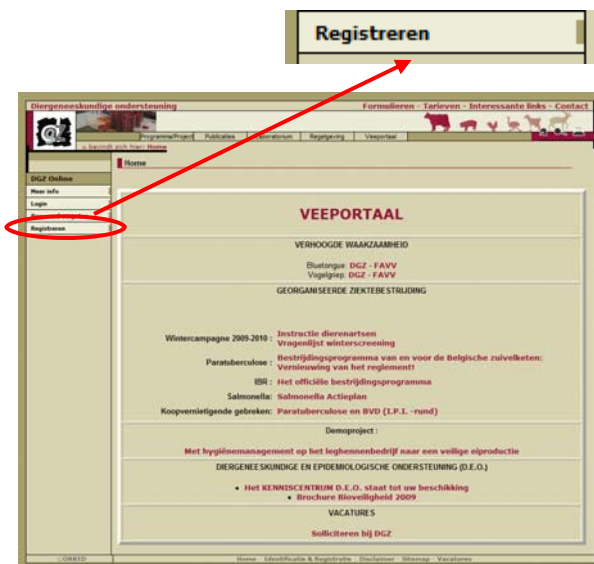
Registreren

Diergeneeskundige ondersteuning

Formulieren - Tarieven - Interessante links - Contact

Programma/Project Publicaties Laboratorium Regelgeving Veeportaal

u bevindt zich hier: Home

Home

DGZ Online

Meer info

Login

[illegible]

Registreren

VEEPORTAAL

VERHOOGDE WAAKZAAMHEID

Bluetongue: DGZ - FAVV
Vogelgriep: DGZ - FAVV

GEORGANISEERDE ZIEKTEBESTRIJDING

Wintercampagne 2009-2010 : Instructie dierenartsen
Vragenlijst winterscreening

Paratuberculose : Bestrijdingsprogramma van en voor de Belgische zuivelketen: Vernieuwing van het reglement!

IBR : Het officiële bestrijdingsprogramma

Salmonella: Salmonella Actieplan

Koopvernietigende gebreken: Paratuberculose en BVD (I.P.I. -rund)

Demoproject :

Met hygiënemanagement op het legbennenbedrijf naar een veilige eiproductie

DIERGENEESKUNDIGE EN EPIDEMIOLOGISCHE ONDERSTEUNING (D.E.O.)

• Het KENNISCENTRUM D.E.O. staat tot uw beschikking
• Brochure Bioveiligheid 2009

VACATURES

Solliciteren bij DGZ

ORBID

Home · Identificatie & Registratie · Disclaimer · Sitemap · Vacatures